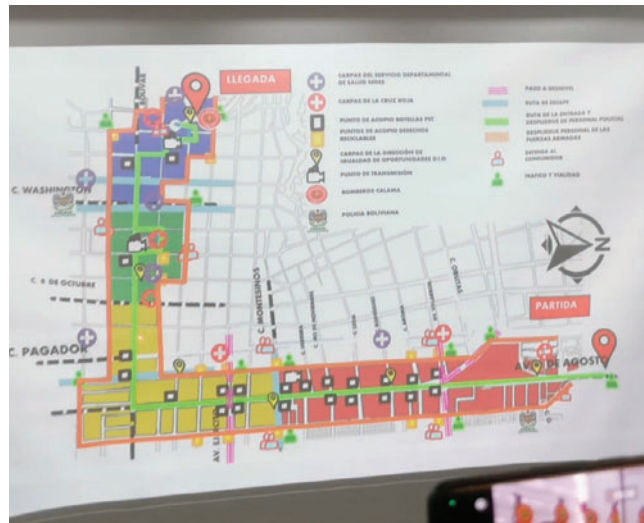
LLEGADA

CARPAS DEL SERVICIO DEPARTAMENTAL DE SALUD SEDES

CARPAS DE LA CRUZ ROJA

PUNTOS DE ACOPIO BOTELLAS PET

PUNTOS DE ACOPIO DESECHOS RECICLABLES

CARPAS DE LA DIRECCIÓN DE IGUALDAD DE OPORTUNIDADES D.I.O.

PUNTO DE TRANSMISIÓN

BOMBEROS CALAMA

POLICÍA BOLIVIANA

PASO A DESNIVEL

RUTA DE ESCAPE

RUTA DE LA ENTRADA Y DESPLIEGUE DE PERSONAL POLICIAL

DESPLIEGUE PERSONAL DE LAS FUERZAS ARMADAS

DEFENSA AL CONSUMIDOR

TRÁFICO Y VIALIDAD

C. WASHINGTON

C. 6 DE OCTUBRE

C. PAGADOR

AV. L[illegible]

C. MONTESINOS

C. ORICHA

PARTIDA

AV. 6 DE AGOSTO

N